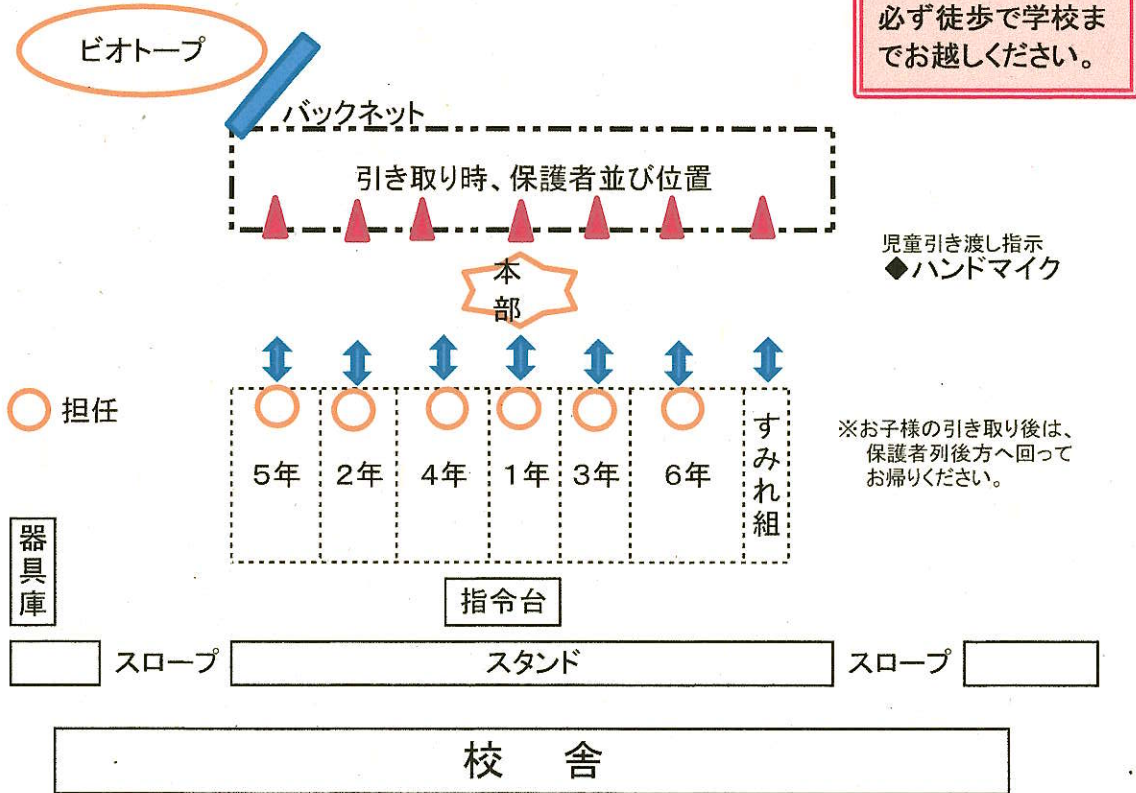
必ず徒歩で学校までお越しください。

ビオトープ

バックネット

引き取り時、保護者並び位置

児童引き渡し指示
◆ハンドマイク

本部

担任

| 5年 | 2年 | 4年 | 1年 | 3年 | 6年 | すみれ組 |
|---|---|---|---|---|---|---|

※お子様の引き取り後は、保護者列後方へ回ってお帰りください。

器具庫

指令台

スロープ　スタンド　スロープ

校　舎